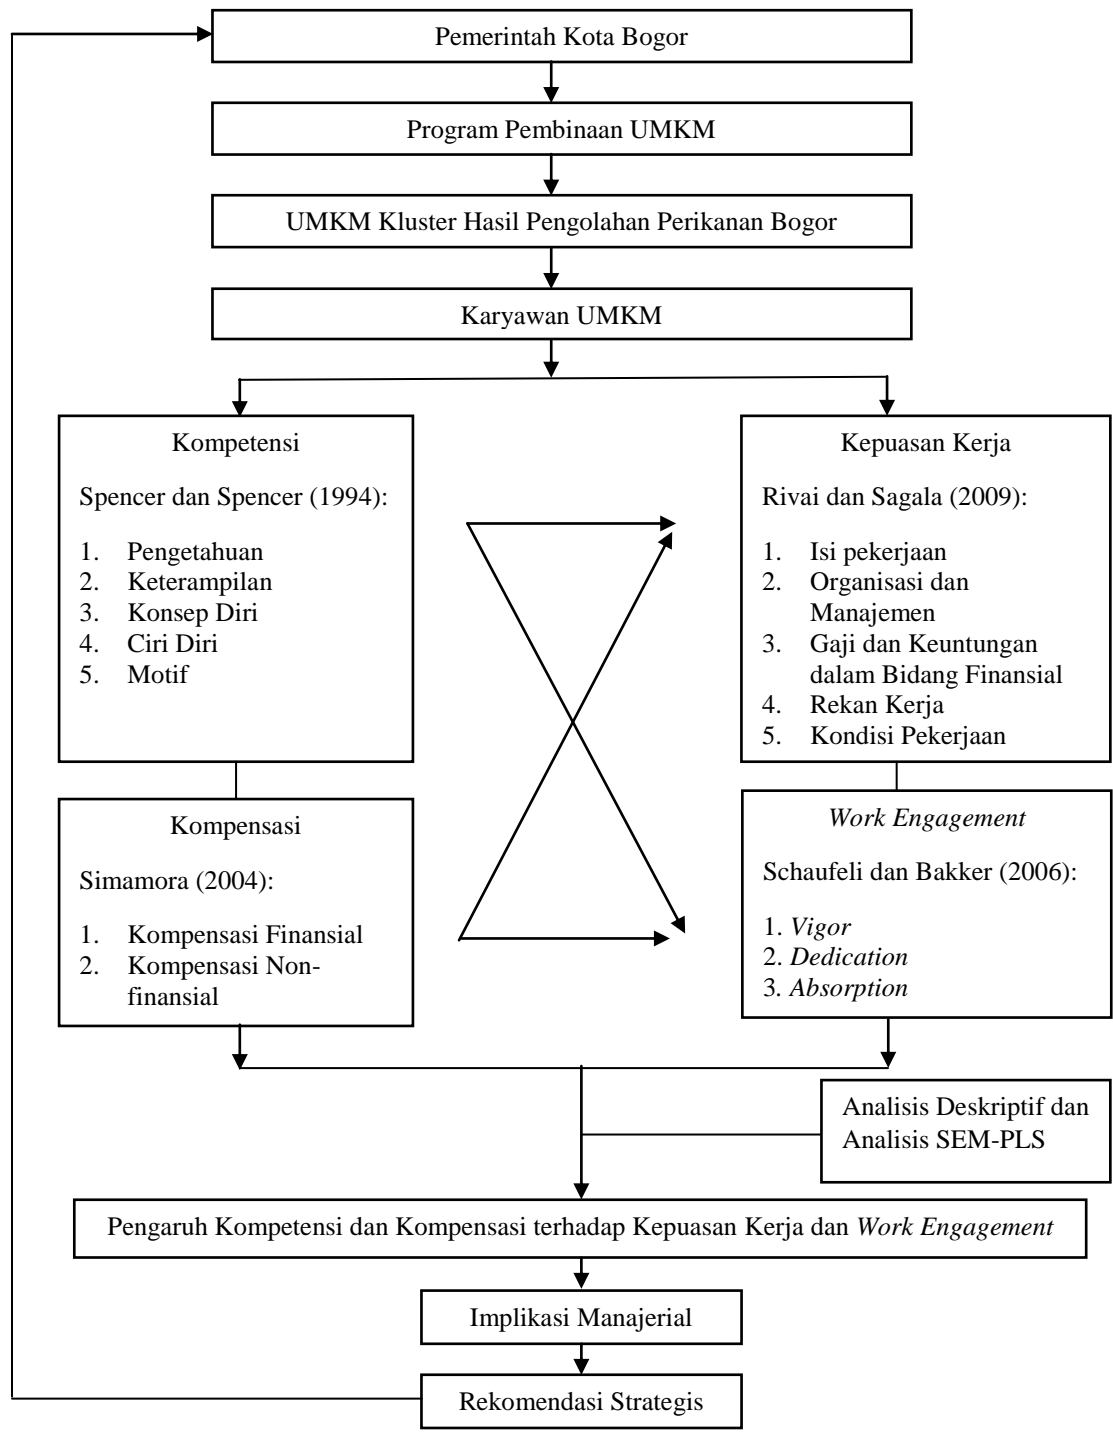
Pemerintah Kota Bogor

Program Pembinaan UMKM

UMKM Kluster Hasil Pengolahan Perikanan Bogor

Karyawan UMKM

Kompetensi

Spencer dan Spencer (1994):

1. Pengetahuan
2. Keterampilan
3. Konsep Diri
4. Ciri Diri
5. Motif

Kompensasi

Simamora (2004):

1. Kompensasi Finansial
2. Kompensasi Nonfinansial

Kepuasan Kerja

Rivai dan Sagala (2009):

1. Isi pekerjaan
2. Organisasi dan Manajemen
3. Gaji dan Keuntungan dalam Bidang Finansial
4. Rekan Kerja
5. Kondisi Pekerjaan

*Work Engagement*

Schaufeli dan Bakker (2006):

1. *Vigor*
2. *Dedication*
3. *Absorption*

Analisis Deskriptif dan Analisis SEM-PLS

Pengaruh Kompetensi dan Kompensasi terhadap Kepuasan Kerja dan *Work Engagement*

Implikasi Manajerial

Rekomendasi Strategis